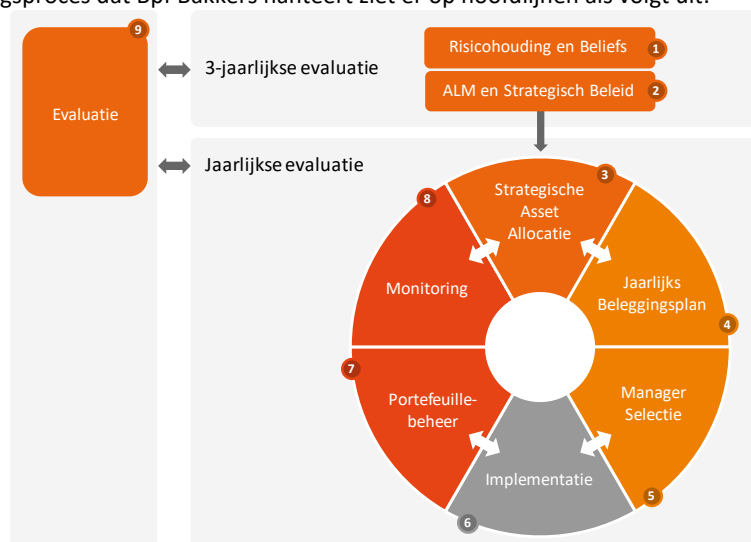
gsproces dat Bpf Bakkers hanteert ziet er op hoofdlijnen als volgt uit:

9
Evaluatie

3-jaarlijkse evaluatie

Risicohouding en Beliefs 1
ALM en Strategisch Beleid 2

Jaarlijkse evaluatie

3
Strategische Asset Allocatie

Jaarlijks Beleggingsplan
4

Manager Selectie
5

Implementatie
6

7
Portefeuillebeheer

8
Monitoring